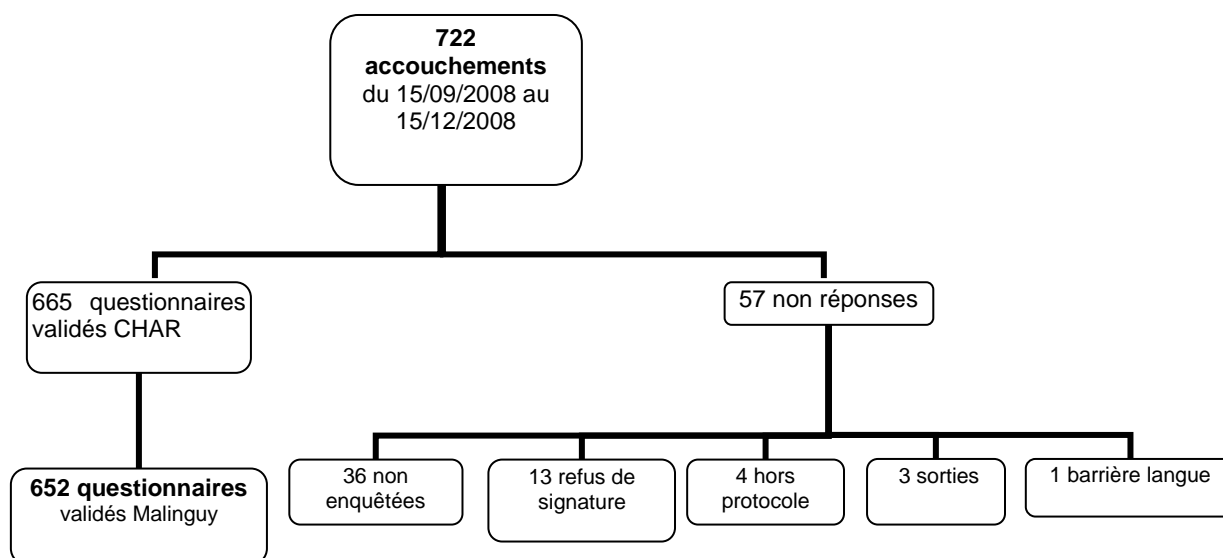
**722 accouchements** du 15/09/2008 au 15/12/2008

665 questionnaires validés CHAR

57 non réponses

**652 questionnaires** validés Malinguy

36 non enquêtées

13 refus de signature

4 hors protocole

3 sorties

1 barrière langue